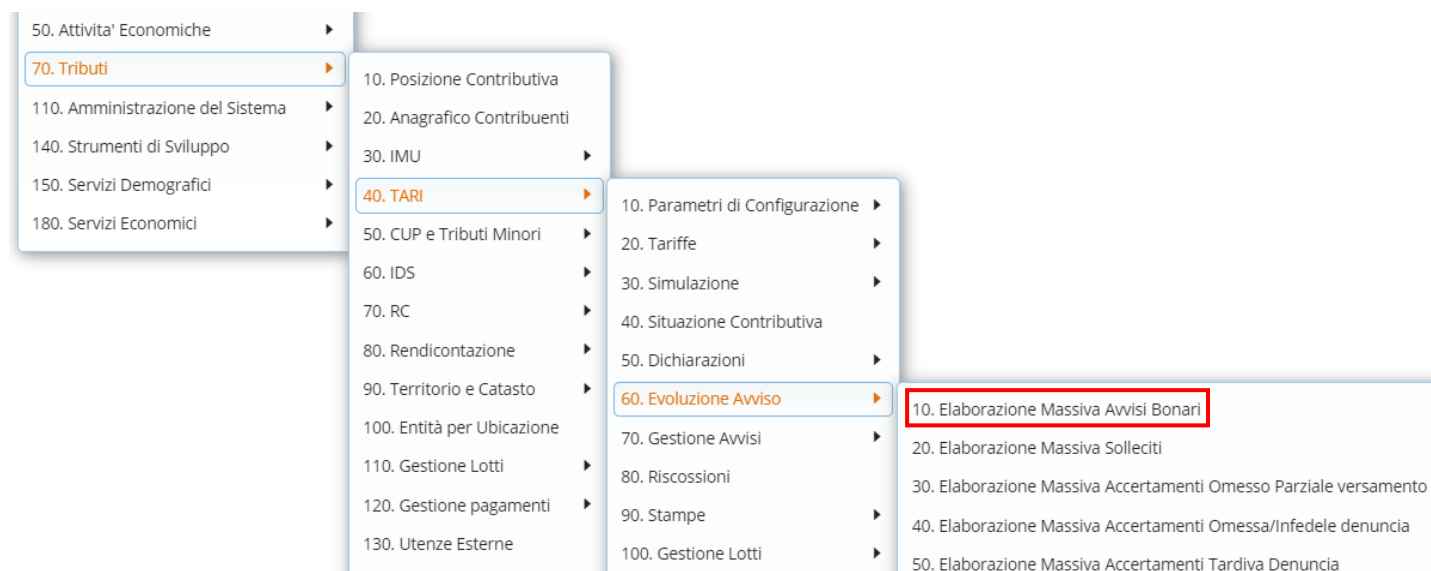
50. Attivita' Economiche
70. Tributi
110. Amministrazione del Sistema
140. Strumenti di Sviluppo
150. Servizi Demografici
180. Servizi Economici

10. Posizione Contributiva
20. Anagrafico Contribuenti
30. IMU
40. TARI
50. CUP e Tributi Minori
60. IDS
70. RC
80. Rendicontazione
90. Territorio e Catasto
100. Entità per Ubicazione
110. Gestione Lotti
120. Gestione pagamenti
130. Utenze Esterne

10. Parametri di Configurazione
20. Tariffe
30. Simulazione
40. Situazione Contributiva
50. Dichiarazioni
60. Evoluzione Avviso
70. Gestione Avvisi
80. Riscossioni
90. Stampe
100. Gestione Lotti

10. Elaborazione Massiva Avvisi Bonari
20. Elaborazione Massiva Solleciti
30. Elaborazione Massiva Accertamenti Omesso Parziale versamento
40. Elaborazione Massiva Accertamenti Omessa/Infedele denuncia
50. Elaborazione Massiva Accertamenti Tardiva Denuncia